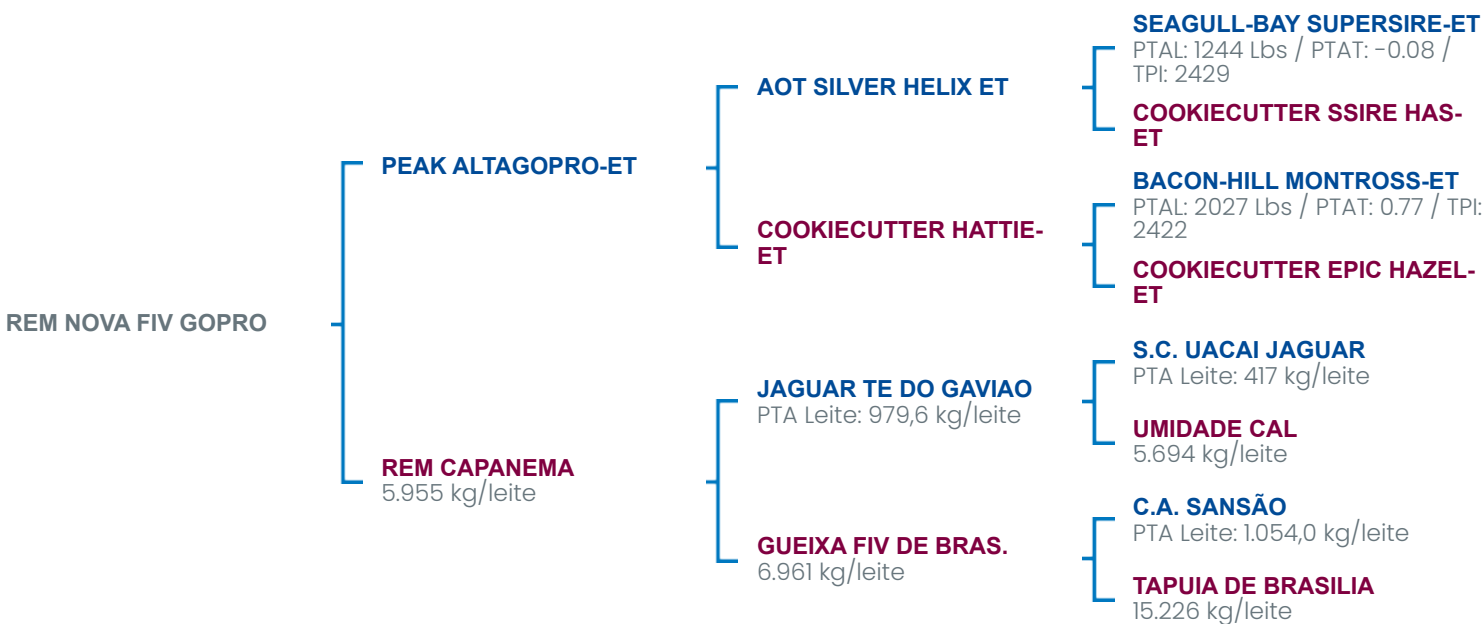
REM NOVA FIV GOPRO

PEAK ALTAGOPRO-ET

AOT SILVER HELIX ET

SEAGULL-BAY SUPERSIRE-ET
PTAL: 1244 Lbs / PTAT: -0.08 / TPI: 2429

COOKIECUTTER SSIRE HAS-ET

COOKIECUTTER HATTIE-ET

BACON-HILL MONTROSS-ET
PTAL: 2027 Lbs / PTAT: 0.77 / TPI: 2422

COOKIECUTTER EPIC HAZEL-ET

REM CAPANEMA
5.955 kg/leite

JAGUAR TE DO GAVIAO
PTA Leite: 979,6 kg/leite

S.C. UACAI JAGUAR
PTA Leite: 417 kg/leite

UMIDADE CAL
5.694 kg/leite

GUEIXA FIV DE BRAS.
6.961 kg/leite

C.A. SANSÃO
PTA Leite: 1.054,0 kg/leite

TAPUIA DE BRASILIA
15.226 kg/leite